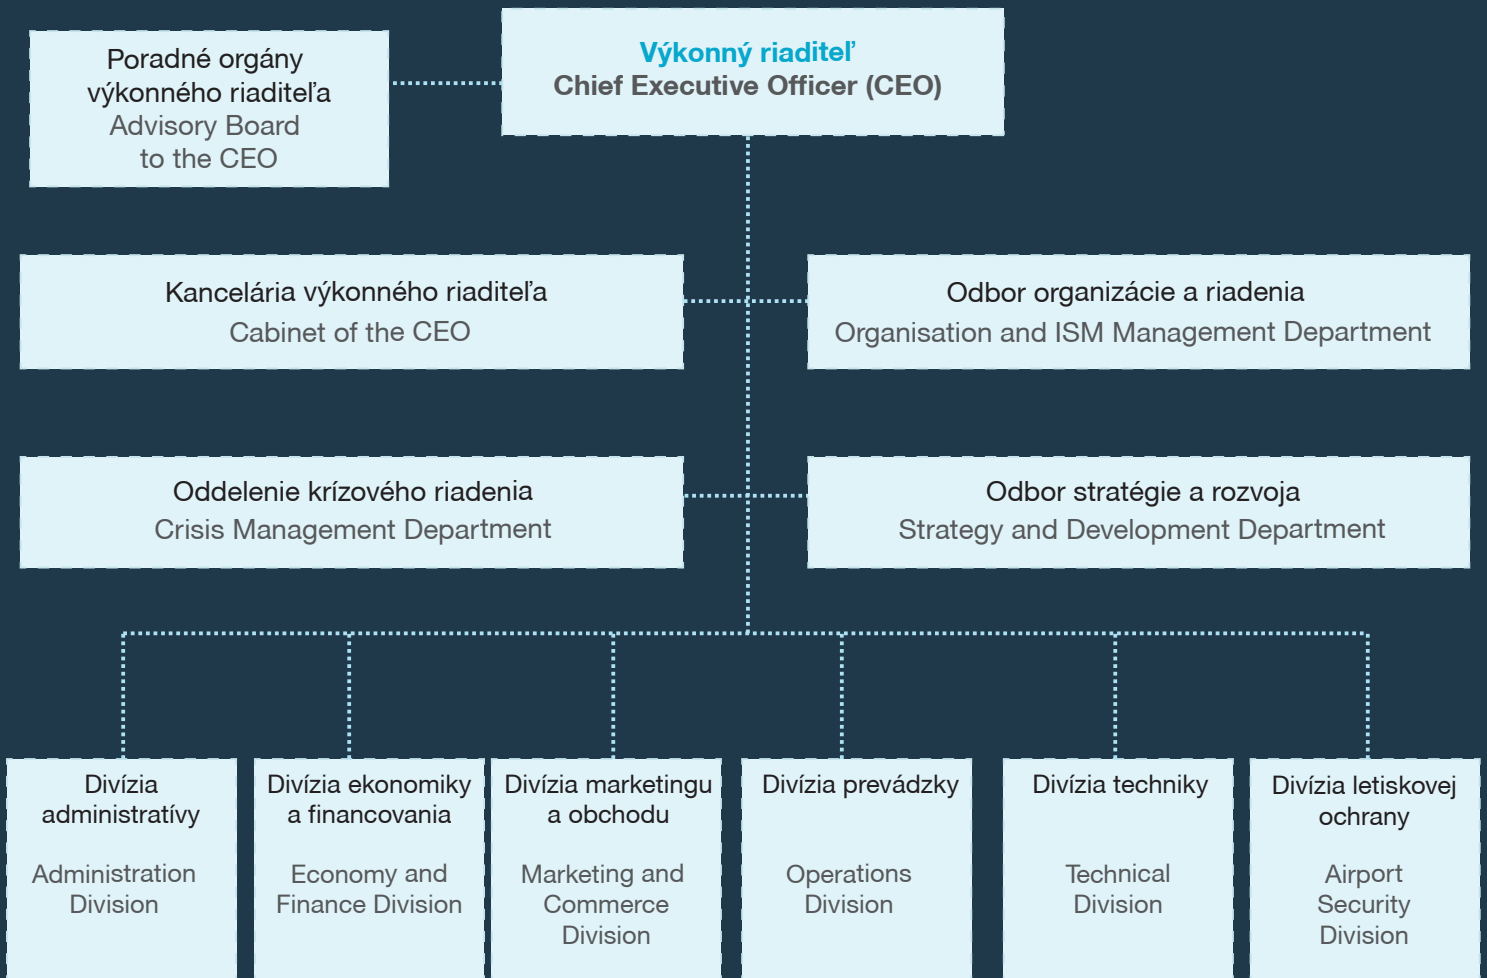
Výkonný riaditeľ
Chief Executive Officer (CEO)

Poradné orgány výkonného riaditeľa
Advisory Board to the CEO

Kancelária výkonného riaditeľa
Cabinet of the CEO

Odbor organizácie a riadenia
Organisation and ISM Management Department

Oddelenie krízového riadenia
Crisis Management Department

Odbor stratégie a rozvoja
Strategy and Development Department

Divízia administratívy
Administration Division

Divízia ekonomiky a financovania
Economy and Finance Division

Divízia marketingu a obchodu
Marketing and Commerce Division

Divízia prevádzky
Operations Division

Divízia techniky
Technical Division

Divízia letiskovej ochrany
Airport Security Division